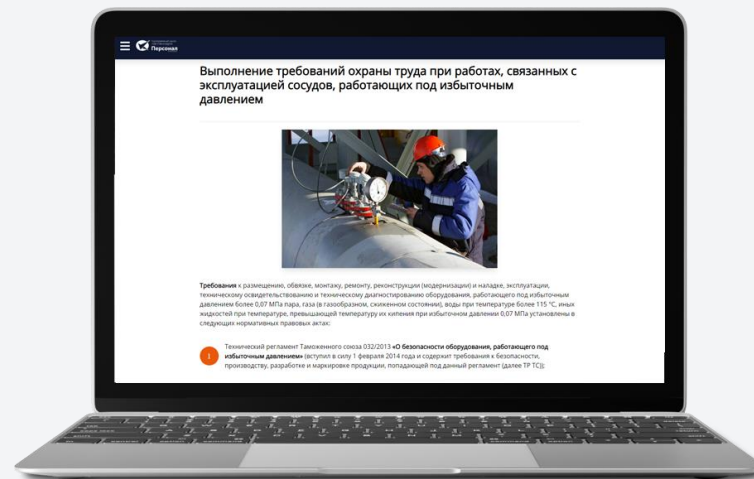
Персонал

Выполнение требований охраны труда при работах, связанных с эксплуатацией сосудов, работающих под избыточным давлением

Требования к размещению, обвязке, монтажу, ремонту, реконструкции (модернизации) и наладке, эксплуатации, техническому освидетельствованию и техническому диагностированию оборудования, работающего под избыточным давлением более 0,07 МПа пара, газа (в газообразном, сжиженном состоянии), воды при температуре более 115 °С, иных жидкостей при температуре, превышающей температуру их кипения при избыточном давлении 0,07 МПа установлены в следующих нормативных правовых актах:

1

Технический регламент Таможенного союза 032/2013 «О безопасности оборудования, работающего под избыточным давлением» (вступил в силу 1 февраля 2014 года и содержит требования к безопасности, производству, разработке и маркировке продукции, попадающей под данный регламент (далее ТР ТС));